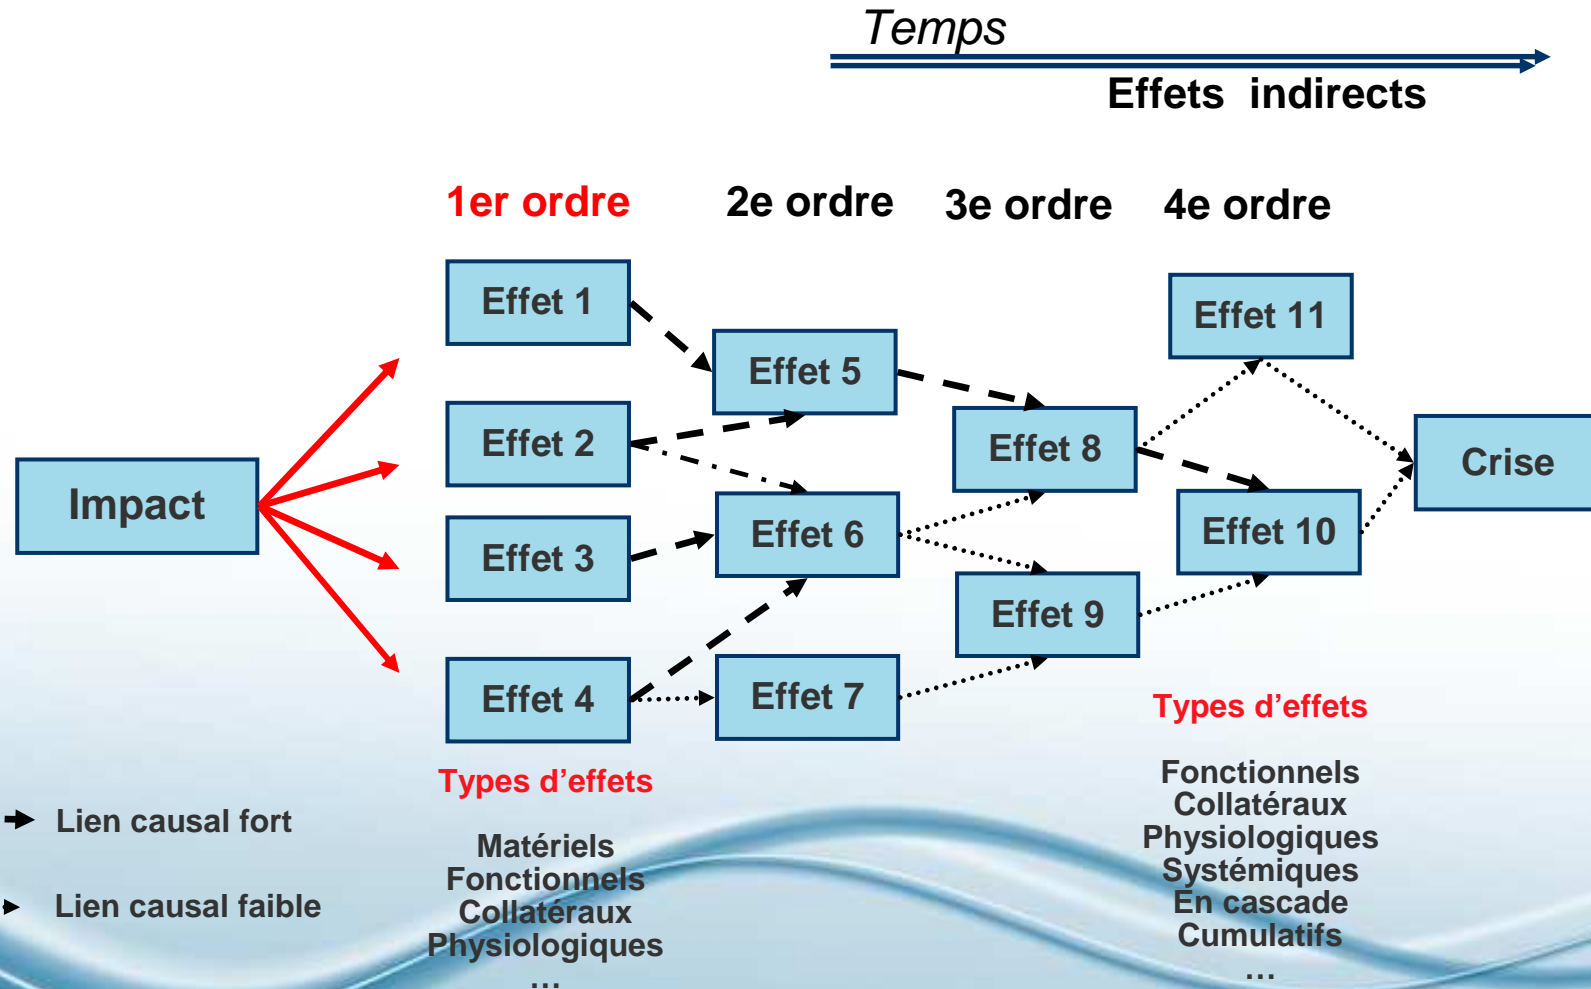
Temps

Effets indirects

1er ordre

2e ordre

3e ordre

4e ordre

Impact

Effet 1

Effet 2

Effet 3

Effet 4

Effet 5

Effet 6

Effet 7

Effet 8

Effet 9

Effet 11

Effet 10

Crise

Types d'effets

Matériels
Fonctionnels
Collatéraux
Physiologiques
…

Types d'effets

Fonctionnels
Collatéraux
Physiologiques
Systémiques
En cascade
Cumulatifs
…

Lien causal fort

Lien causal faible